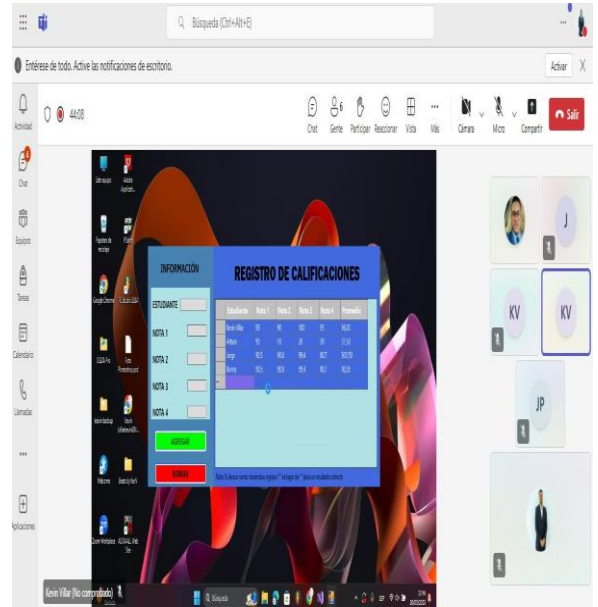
Búsqueda (Ctrl+Alt+E)

Entérese de todo. Active las notificaciones de escritorio.

Activar X

Actividad

Chat

Equipos

Tareas

Calendario

Llamadas

...

Aplicaciones

44:08

Chat Gente Participar Reaccionar Vista Más Cámara Micro Compartir Salir

INFORMACIÓN

REGISTRO DE CALIFICACIONES

ESTUDIANTE

NOTA 1

NOTA 2

NOTA 3

NOTA 4

AGREGAR

BORRAR

| Estudiante | Nota 1 | Nota 2 | Nota 3 | Nota 4 | Promedio |
|---|---|---|---|---|---|
| Kevin Villar | 99 | 90 | 100 | 85 | 96,00 |
| Alfredo | 50 | 10 | 20 | 80 | 37,50 |
| Jorge | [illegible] | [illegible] | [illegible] | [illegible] | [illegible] |
| Ronny | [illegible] | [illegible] | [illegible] | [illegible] | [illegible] |

J

KV

KV

JP

Kevin Villar (No comprobado)

Búsqueda